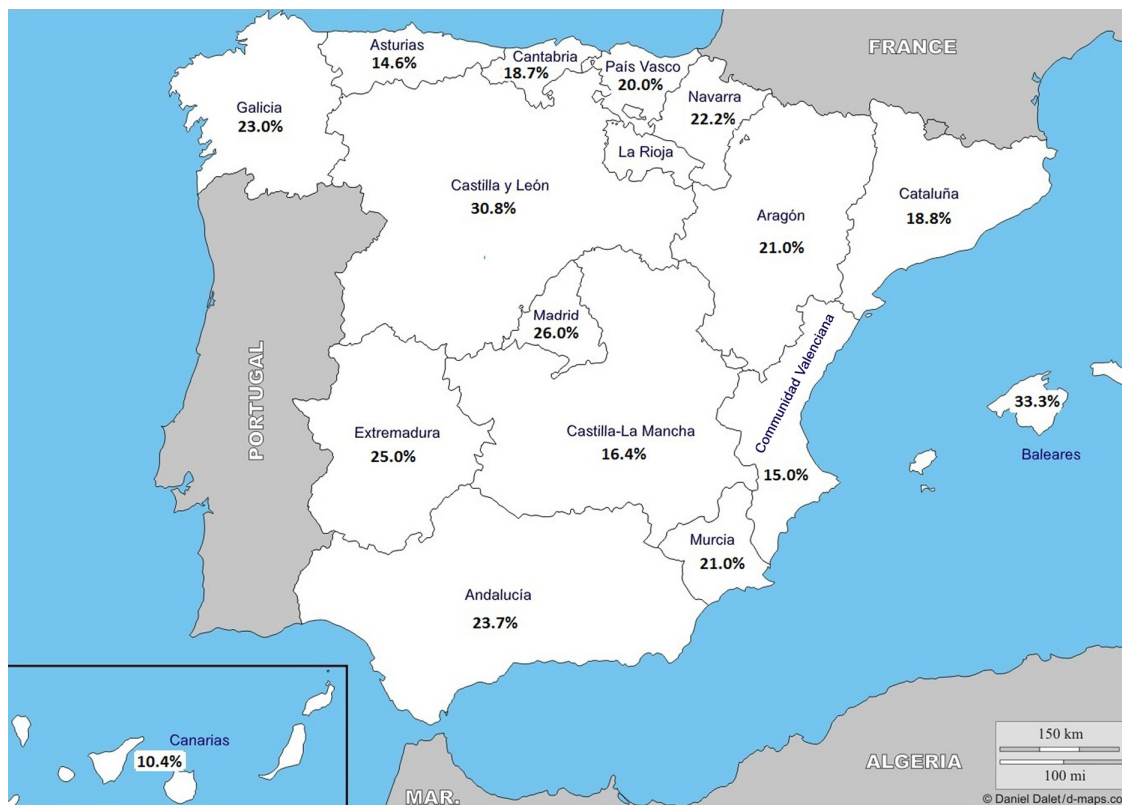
FRANCE

Asturias
14.6%

Cantabria
18.7%

País Vasco
20.0%

Navarra
22.2%

Galicia
23.0%

La Rioja

Castilla y León
30.8%

Aragón
21.0%

Cataluña
18.8%

PORTUGAL

Madrid
26.0%

Comunidad Valenciana
15.0%

33.3%
Baleares

Extremadura
25.0%

Castilla-La Mancha
16.4%

Murcia
21.0%

Andalucía
23.7%

Canarias
10.4%

MAR.

ALGERIA

150 km
100 mi

© Daniel Dalet / d-maps.co